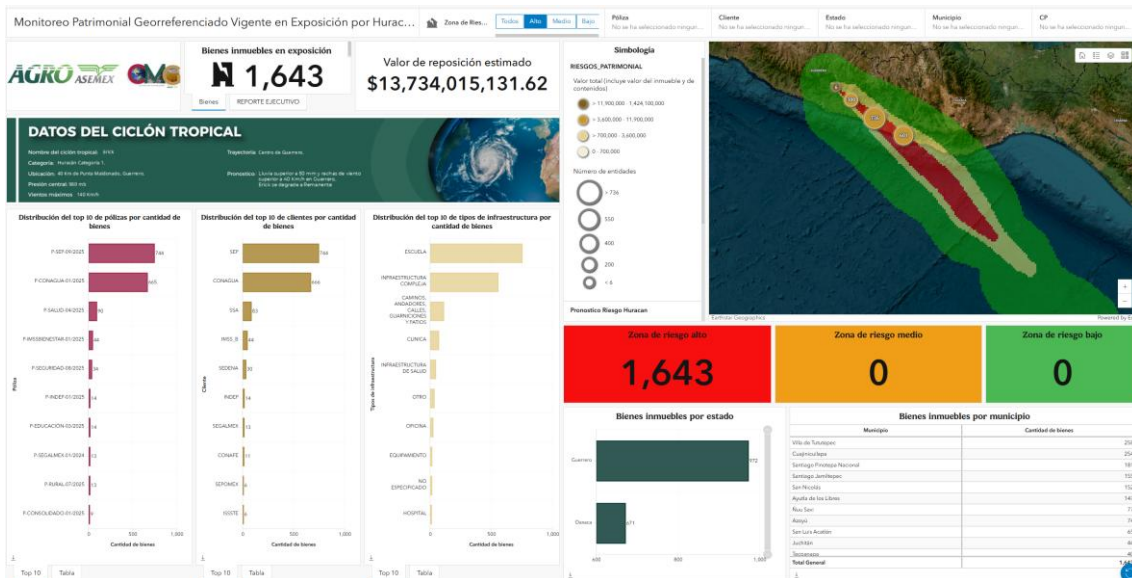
Monitoreo Patrimonial Georreferenciado Vigente en Exposición por Huracán...

Zona de Ries...

Todos Alto Medio Bajo

Póliza
No se ha seleccionado ningun...

Cliente
No se ha seleccionado ningun...

Estado
No se ha seleccionado ningun...

Municipio
No se ha seleccionado ningun...

CP
No se ha seleccionado ningun...

AGRO ASEMEX

Bienes inmuebles en exposición
1,643

Bienes REPORTE EJECUTIVO

Valor de reposición estimado
$13,734,015,131.62

DATOS DEL CICLÓN TROPICAL

Nombre del ciclón tropical: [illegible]
Categoría: Huracán Categoría 1
Ubicación: 40 Km de Punta Maldonado, Guerrero.
Presión central: 983 mb
Vientos máximos: 140 km/h

Trayectoria: Centro de Guerrero.
Pronostico: Lluvia superior a 80 mm y rachas de viento superior a 40 km/h en Guerrero. Error se degrade a Remanente

Distribución del top 10 de pólizas por cantidad de bienes

Póliza
P-SEP-09/2025 744
P-CONAGUA-01/2025 665
P-SALUD-04/2025 90
P-IMSSBIENESTAR-01/2025 44
P-SEGURIDAD-08/2025 34
P-INDEP-01/2025 14
P-EDUCACIÓN-03/2025 14
P-SEGALMEX-01/2024 12
P-RURAL-07/2025 12
P-CONSOLIDADO-01/2025 6
0 500 1,000
Cantidad de bienes

Distribución del top 10 de clientes por cantidad de bienes

Cliente
SEP 744
CONAGUA 666
SSA 83
IMSS_B 44
SEDENA 30
INDEP 14
SEGALMEX 12
CONAFE 11
SEPOMEX 6
ISSSTE 6
0 500 1,000
Cantidad de bienes

Distribución del top 10 de tipos de infraestructura por cantidad de bienes

Tipos de infraestructura
ESCUELA
INFRAESTRUCTURA COMPLEJA
CAMINOS, ANDADORES, CALLES, GUARNICIONES Y PATIOS
CLINICA
INFRAESTRUCTURA DE SALUD
OTRO
OFICINA
EQUIPAMIENTO
NO ESPECIFICADO
HOSPITAL
0 500 1,000
Cantidad de bienes

Top 10 Tabla
Top 10 Tabla
Top 10 Tabla

Simbología
RIESGOS_PATRIMONIAL
Valor total (incluye valor del inmueble y de contenidos)
> 11,900,000 - 1,424,100,000
> 3,600,000 - 11,900,000
> 700,000 - 3,600,000
0 - 700,000
Número de entidades
> 736
550
400
200
< 4

Pronostico Riesgo Huracan

Earthstar Geographics
Powered by E

Zona de riesgo alto
1,643

Zona de riesgo medio
0

Zona de riesgo bajo
0

Bienes inmuebles por estado
Guerrero 972
Oaxaca 671
600 800 1,000

Bienes inmuebles por municipio
| Municipio | Cantidad de bienes |
|---|---|
| Villa de Tututepec | 25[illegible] |
| Cuajinicuilapa | 25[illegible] |
| Santiago Pinotepa Nacional | 18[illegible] |
| Santiago Jamiltepec | 15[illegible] |
| San Nicolás | 15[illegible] |
| Ayutla de los Libres | 14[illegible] |
| Ñuu Savi | 7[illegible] |
| Azoyú | 7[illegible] |
| San Luis Acatlán | 4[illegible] |
| Juchitán | 4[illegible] |
| Tecoanapa | 4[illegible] |
| Total General | 1,6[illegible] |